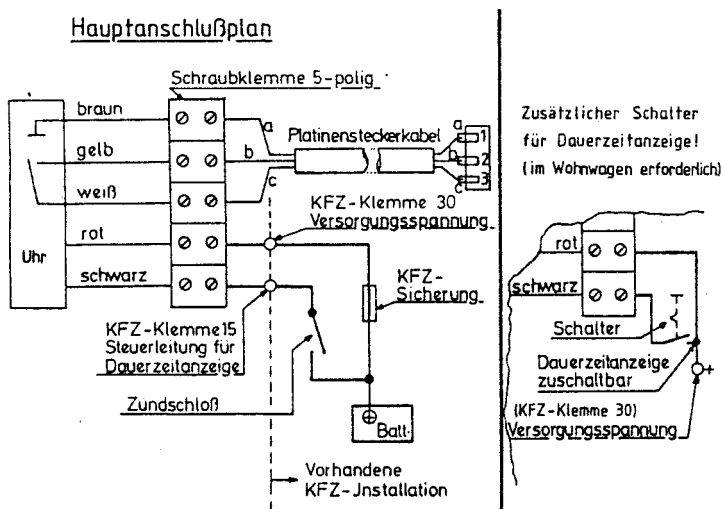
Hauptanschlußplan

Schraubklemme 5-polig

braun
gelb
weiß
rot
schwarz
Uhr

a
b
c
Platinensteckerkabel
a 1
b 2
c 3

KFZ-Klemme 30
Versorgungsspannung

KFZ-
Sicherung

KFZ-Klemme 15
Steuerleitung für
Dauerzeitanzeige

Zundschloß

Batt.

Vorhandene
KFZ-Jnstallation

Zusätzlicher Schalter
für Dauerzeitanzeige!
(im Wohnwagen erforderlich)

rot
schwarz

Schalter

Dauerzeitanzeige
zuschaltbar

(KFZ-Klemme 30)
Versorgungsspannung

+